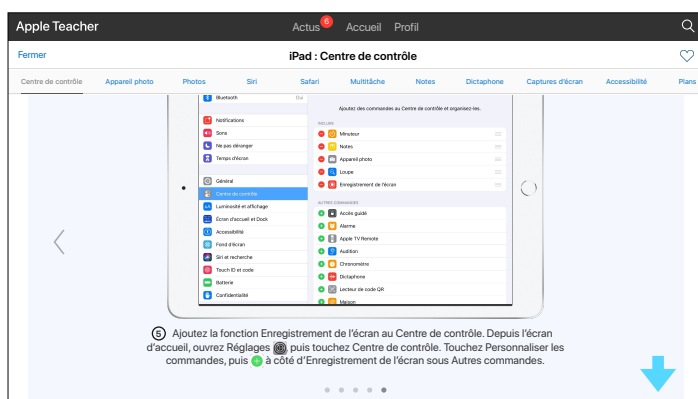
Apple Teacher

Actus 6 Accueil Profil

Fermer

iPad : Centre de contrôle

Centre de contrôle Appareil photo Photos Siri Safari Multitâche Notes Dictaphone Captures d'écran Accessibilité Plans

Bluetooth Oui

Notifications

Sons

Ne pas déranger

Temps d'écran

Général

Centre de contrôle

Luminosité et affichage

Écran d'accueil et Dock

Accessibilité

Fond d'écran

Siri et recherche

Touch ID et code

Batterie

Confidentialité

Ajoutez des commandes au Centre de contrôle et organisez-les.

INCLURE

Minuteur

Notes

Appareil photo

Loupe

Enregistrement de l'écran

AUTRES COMMANDES

Accès guidé

Alarme

Apple TV Remote

Audition

Chronomètre

Dictaphone

Lecteur de code QR

Maison

5 Ajoutez la fonction Enregistrement de l'écran au Centre de contrôle. Depuis l'écran d'accueil, ouvrez Réglages puis touchez Centre de contrôle. Touchez Personnaliser les commandes, puis à côté d'Enregistrement de l'écran sous Autres commandes.